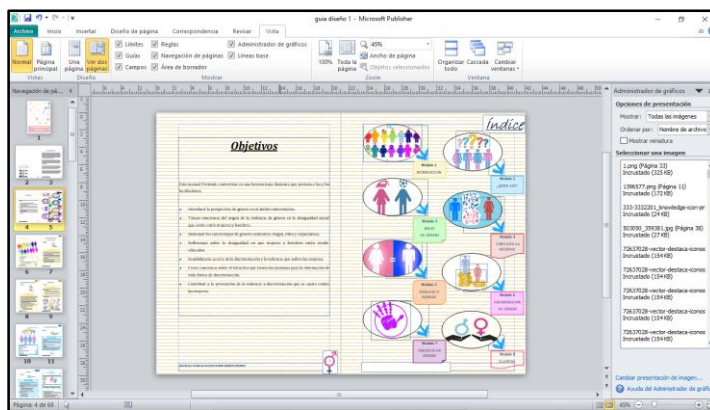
guia diseño 1 - Microsoft Publisher

Archivo Inicio Insertar Diseño de página Correspondencia Revisar Vista

Normal Página principal Una página Ver dos páginas
Vistas Diseño
Límites Guías Campos Reglas Navegación de páginas Área de borrador Administrador de gráficos Líneas base
Mostrar
100% Toda la página 45% Ancho de página Objetos seleccionados
Zoom
Organizar todo Cascada Cambiar ventanas
Ventana

Navegación de pá...

Objetivos

Índice

Módulo 1
Módulo 2
Módulo 3
Módulo 4
Módulo 5
Módulo 6
Módulo 7
Módulo 8

Administrador de gráficos
Opciones de presentación
Mostrar: Todas las imágenes
Ordenar por: Nombre de archivo
Mostrar miniatura
Seleccionar una imagen
1.png (Página 33) Incrustado (325 KB)
1396577.png (Página 11) Incrustado (172 KB)
333-3332201_knowledge-icon-pr Incrustado (24 KB)
503050_359381.jpg (Página 38) Incrustado (27 KB)
72637028-vector-destaca-iconos Incrustado (154 KB)
72637028-vector-destaca-iconos Incrustado (154 KB)
72637028-vector-destaca-iconos Incrustado (154 KB)
72637028-vector-destaca-iconos Incrustado (154 KB)
72637028-vector-destaca-iconos Incrustado (154 KB)
Cambiar presentación de imagen...
Ayuda del Administrador de gráficos

Página: 4 de 68
45%